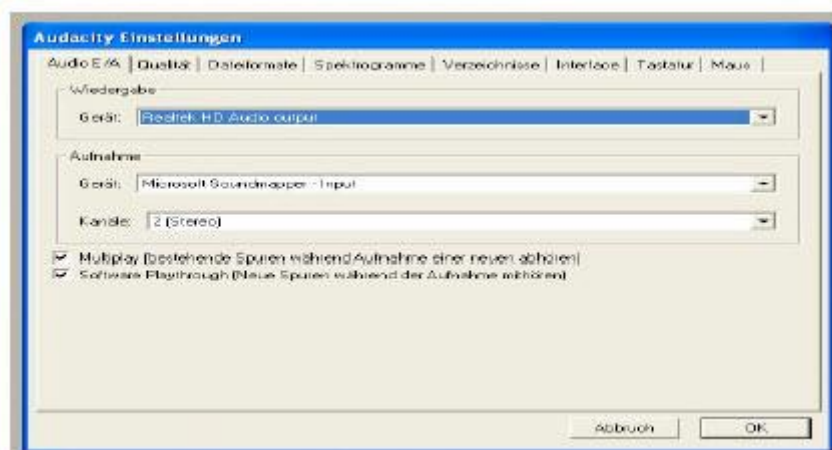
Audacity Einstellungen

Audio E/A | Qualität | Dateiformate | Spektrogramme | Verzeichnisse | Interface | Tastatur | Maus

Wiedergabe

Gerät: Realtek HD Audio output

Aufnahme

Gerät: Microsoft Soundmapper - Input

Kanäle: 2 (Stereo)

Multiplay (bestehende Spuren während Aufnahme einer neuen abhören)

Software Playthrough (Neue Spuren während der Aufnahme mithören)

Abbruch

OK